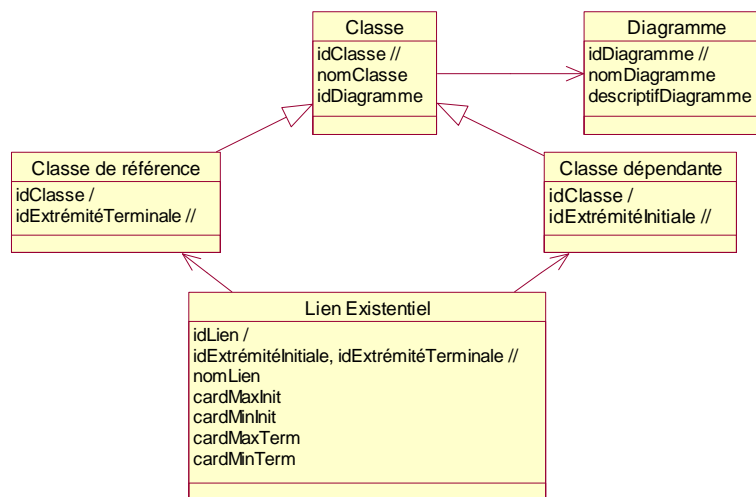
Classe
idClasse //
nomClasse
idDiagramme

Diagramme
idDiagramme //
nomDiagramme
descriptifDiagramme

Classe de référence
idClasse /
idExtrémitéTerminale //

Classe dépendante
idClasse /
idExtrémitéInitiale //

Lien Existentiel
idLien /
idExtrémitéInitiale, idExtrémitéTerminale //
nomLien
cardMaxInit
cardMinInit
cardMaxTerm
cardMinTerm